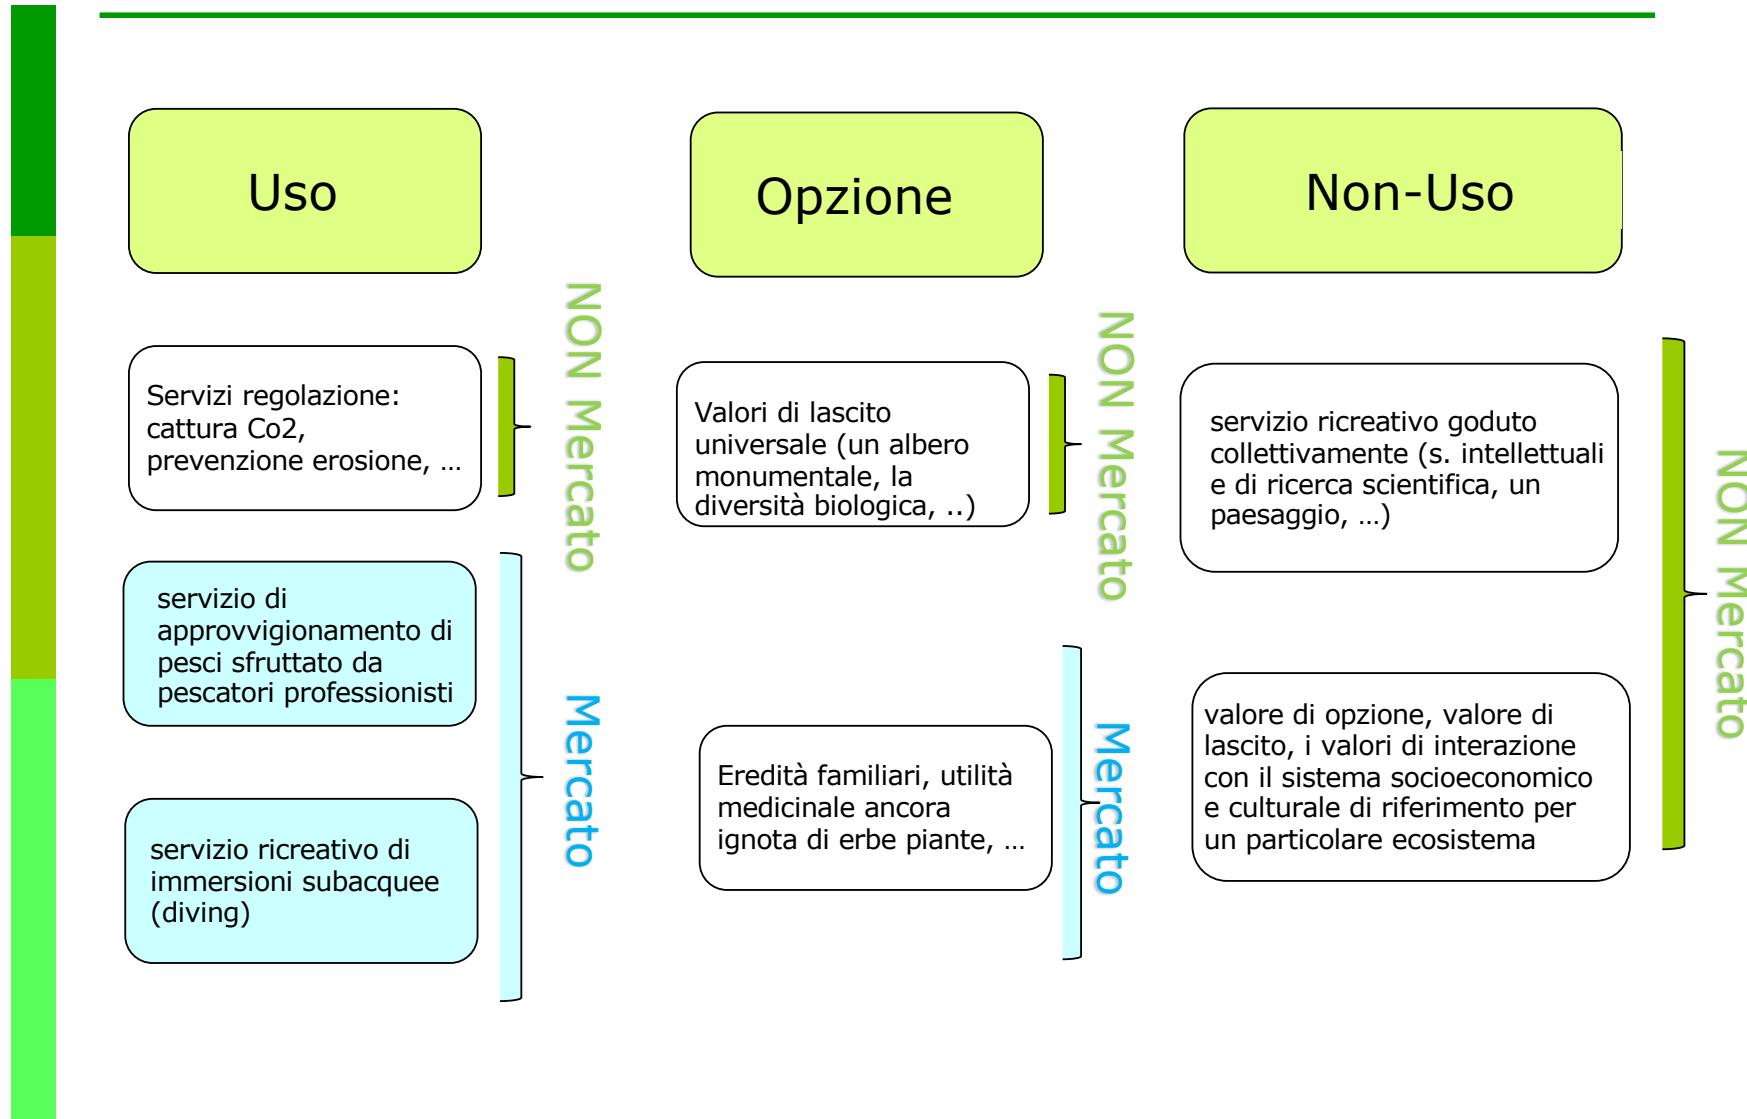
Uso

Servizi regolazione: cattura Co2, prevenzione erosione, …

NON Mercato

servizio di approvvigionamento di pesci sfruttato da pescatori professionisti

servizio ricreativo di immersioni subacquee (diving)

Mercato

Opzione

Valori di lascito universale (un albero monumentale, la diversità biologica, ..)

NON Mercato

Eredità familiari, utilità medicinale ancora ignota di erbe piante, …

Mercato

Non-Uso

servizio ricreativo goduto collettivamente (s. intellettuali e di ricerca scientifica, un paesaggio, …)

valore di opzione, valore di lascito, i valori di interazione con il sistema socioeconomico e culturale di riferimento per un particolare ecosistema

NON Mercato